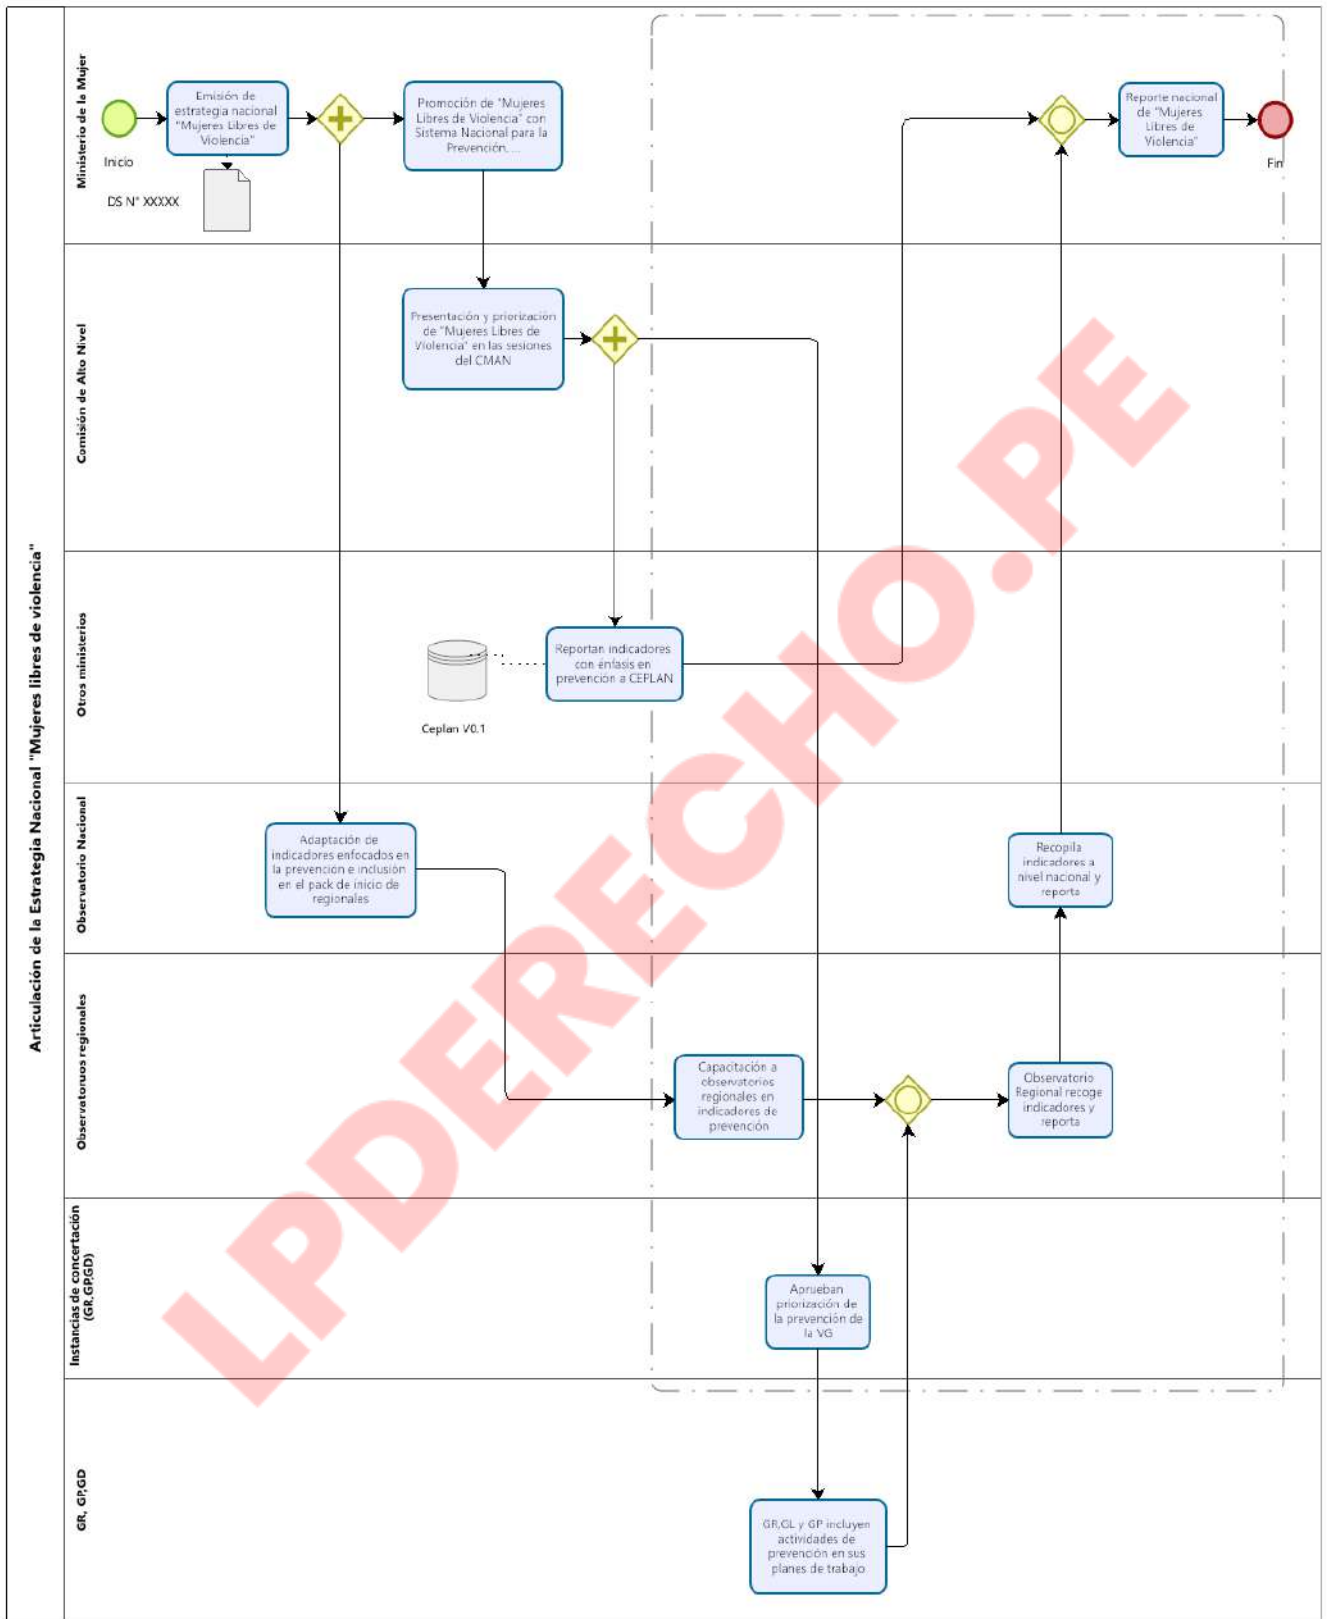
Articulación de la Estrategia Nacional "Mujeres libres de violencia"

Ministerio de la Mujer

Inicio

Emisión de estrategia nacional "Mujeres Libres de Violencia"

DS N° XXXXX

Promoción de "Mujeres Libres de Violencia" con Sistema Nacional para la Prevención,...

Reporte nacional de "Mujeres Libres de Violencia"

Fin

Comisión de Alto Nivel

Presentación y priorización de "Mujeres Libres de Violencia" en las sesiones del CMAN

Otros ministerios

Reportan indicadores con énfasis en prevención a CEPLAN

Ceplan V0.1

Observatorio Nacional

Adaptación de indicadores enfocados en la prevención e inclusión en el pack de inicio de regionales

Recopila indicadores a nivel nacional y reporta

Observatorios regionales

Capacitación a observatorios regionales en indicadores de prevención

Observatorio Regional recoge indicadores y reporta

Instancias de concertación (GR,GP,GD)

Aprueban priorización de la prevención de la VG

GR, GP,GD

GR,GL y GP incluyen actividades de prevención en sus planes de trabajo

LPDERECHO.PE